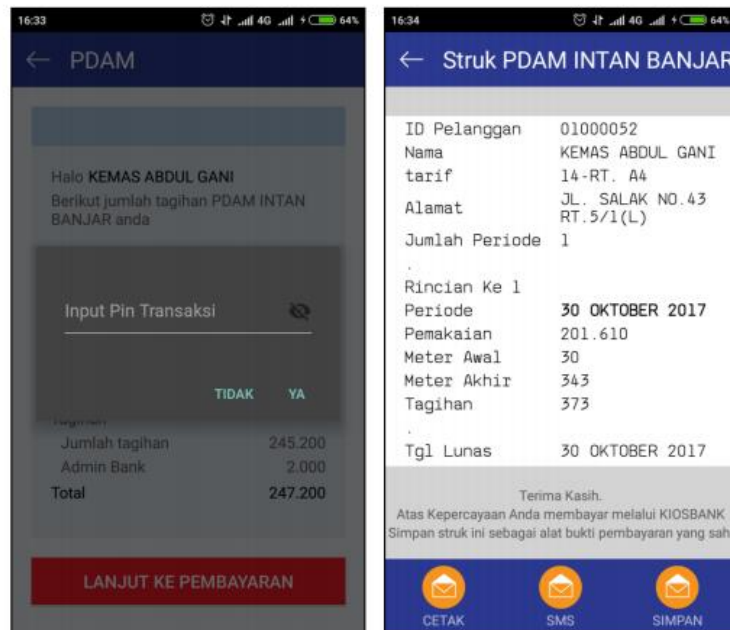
16:33

64%

← PDAM

Halo KEMAS ABDUL GANI
Berikut jumlah tagihan PDAM INTAN BANJAR anda

Input Pin Transaksi

TIDAK YA

Tagihan
Jumlah tagihan 245.200
Admin Bank 2.000
Total 247.200

LANJUT KE PEMBAYARAN

16:34

64%

← Struk PDAM INTAN BANJAR

| | |
|---|---|
| ID Pelanggan | 01000052 |
| Nama | KEMAS ABDUL GANI |
| tarif | 14-RT. A4 |
| Alamat | JL. SALAK NO.43 RT.5/1(L) |
| Jumlah Periode | 1 |
| . | |
| Rincian Ke 1 | |
| Periode | 30 OKTOBER 2017 |
| Pemakaian | 201.610 |
| Meter Awal | 30 |
| Meter Akhir | 343 |
| Tagihan | 373 |
| . | |
| Tgl Lunas | 30 OKTOBER 2017 |

Terima Kasih.
Atas Kepercayaan Anda membayar melalui KIOSBANK
Simpan struk ini sebagai alat bukti pembayaran yang sah

CETAK SMS SIMPAN